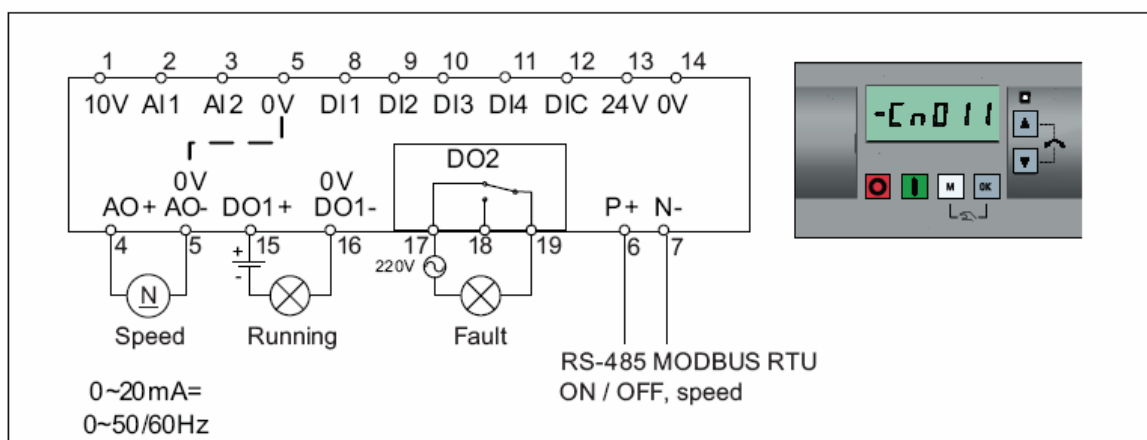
1 2 3 5 8 9 10 11 12 13 14
10V AI1 AI2 0V DI1 DI2 DI3 DI4 DIC 24V 0V

0V AO+ AO- 0V DO1+ DO1- DO2 P+ N-
4 5 15 16 17 18 19 6 7
220V

N
Speed Running Fault

RS-485 MODBUS RTU
ON / OFF, speed

0~20mA=
0~50/60Hz

-Cn011

M OK